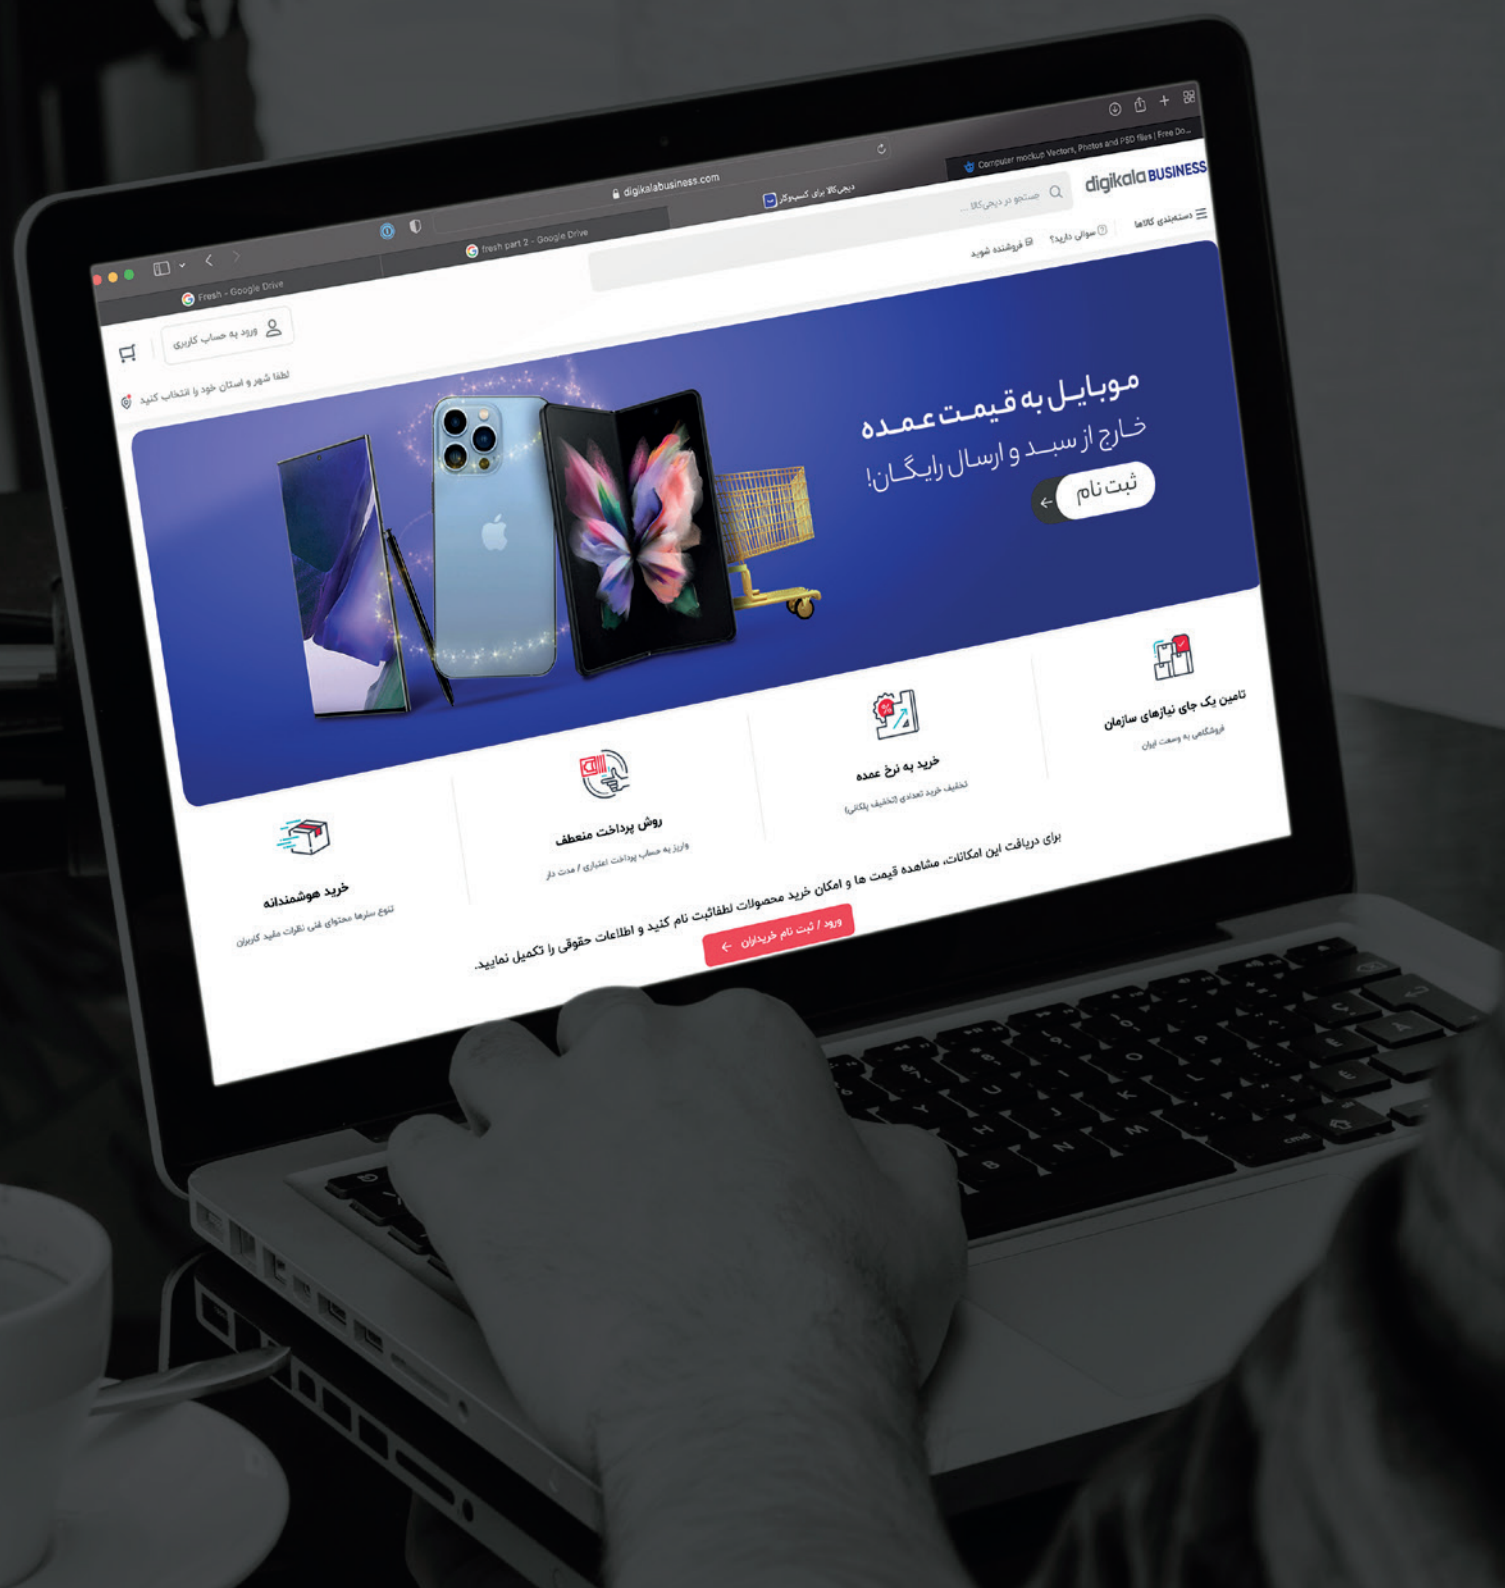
digikalabusiness.com

Fresh - Google Drive

fresh part 2 - Google Drive

دیجی‌کالا برای کسب‌وکار

Computer mockup Vectors, Photos and PSD files | Free Do...

digikala BUSINESS

جستجو در دیجی‌کالا ...

دسته‌بندی کالاها

سوالی دارید؟

فروشنده شوید

ورود به حساب کاربری

لطفا شهر و استان خود را انتخاب کنید

موبایل به قیمت عمده

خارج از سبد و ارسال رایگان!

ثبت نام

تامین یک جای نیازهای سازمان

فروشگاهی به وسعت ایران

خرید به نرخ عمده

تخفیف خرید تعدادی (تخفیف پلکانی)

روش پرداخت منعطف

واریز به حساب پرداخت اعتباری / مدت دار

خرید هوشمندانه

تنوع سترها محتوای فنی نظرات مفید کاربران

برای دریافت این امکانات، مشاهده قیمت ها و امکان خرید محصولات لطفاثبت نام کنید و اطلاعات حقوقی را تکمیل نمایید.

ورود / ثبت نام خریداران